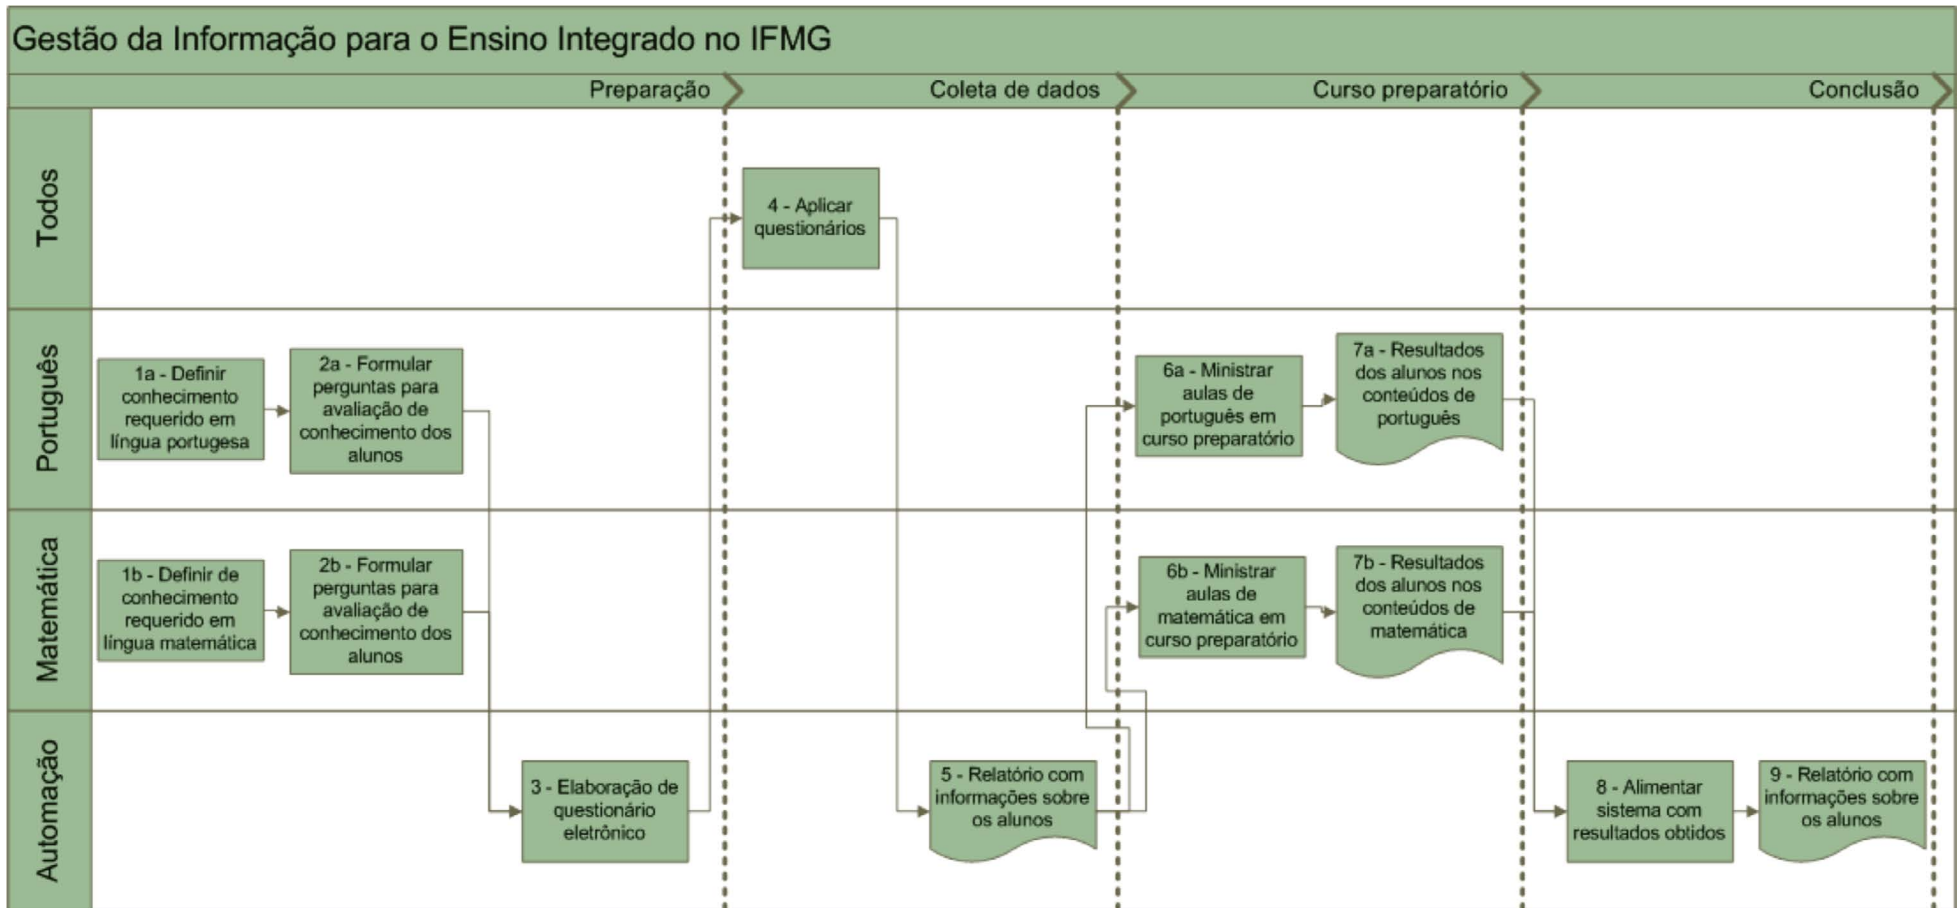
Gestão da Informação para o Ensino Integrado no IFMG

Preparação

Coleta de dados

Curso preparatório

Conclusão

Todos

Português

Matemática

Automação

4 - Aplicar questionários

1a - Definir conhecimento requerido em língua portugesa

2a - Formular perguntas para avaliação de conhecimento dos alunos

6a - Ministrar aulas de português em curso preparatório

7a - Resultados dos alunos nos conteúdos de português

1b - Definir de conhecimento requerido em língua matemática

2b - Formular perguntas para avaliação de conhecimento dos alunos

6b - Ministrar aulas de matemática em curso preparatório

7b - Resultados dos alunos nos conteúdos de matemática

3 - Elaboração de questionário eletrônico

5 - Relatório com informações sobre os alunos

8 - Alimentar sistema com resultados obtidos

9 - Relatório com informações sobre os alunos